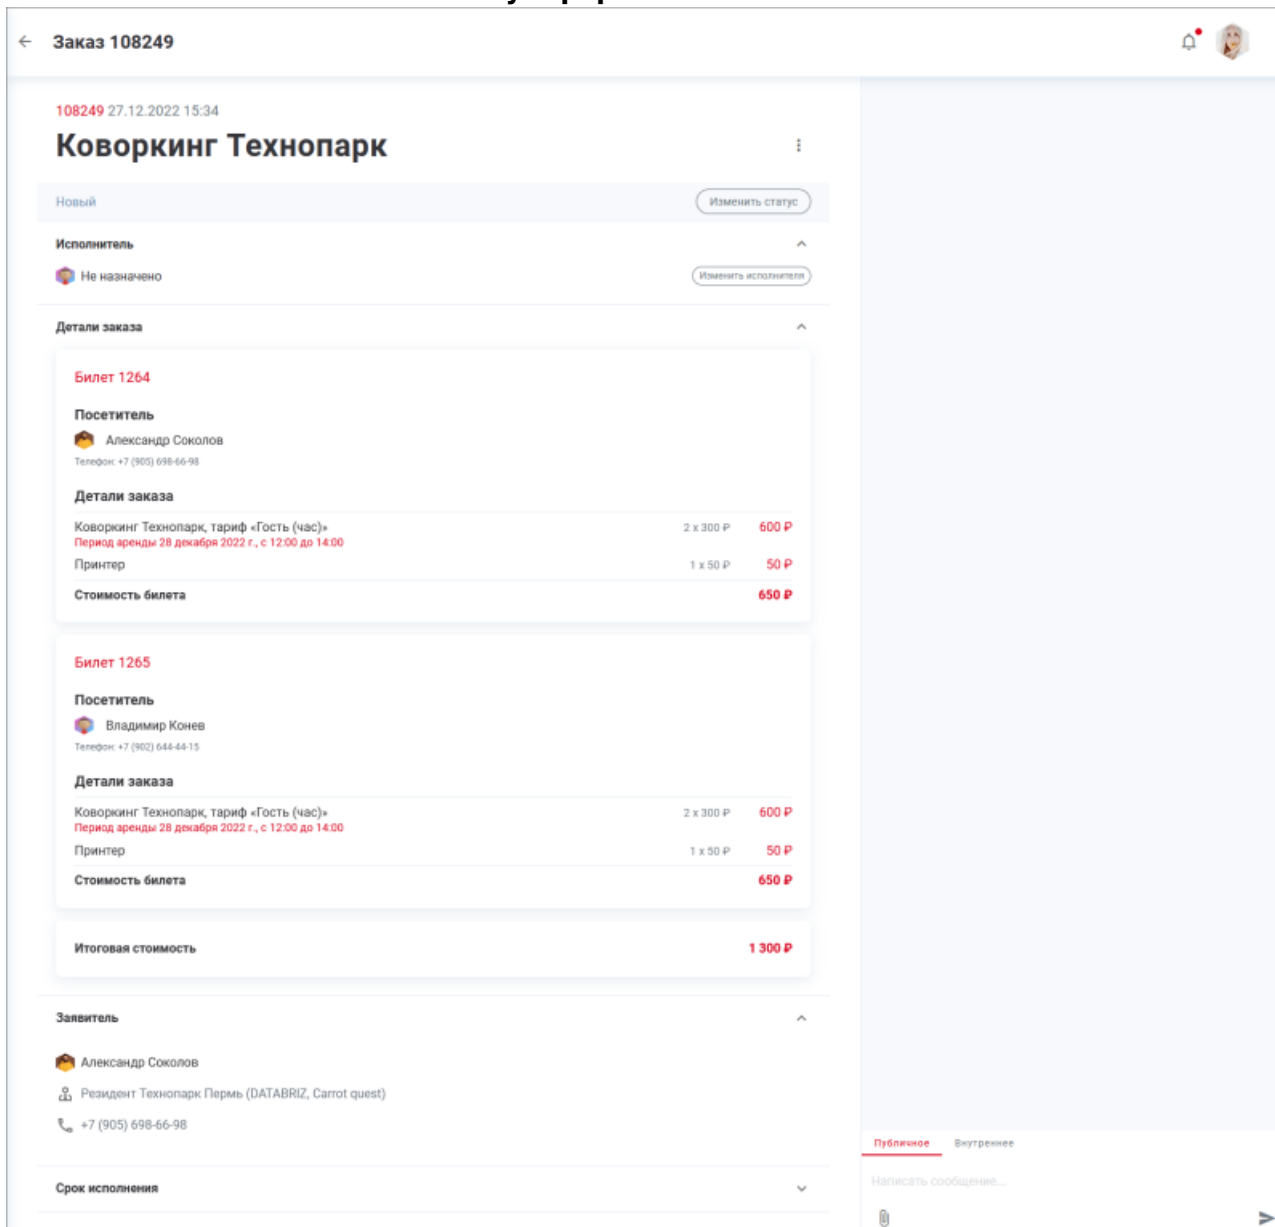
Заказ 108249

108249 27.12.2022 15:34

Коворкинг Технопарк

Новый

Изменить статус

Исполнитель

Не назначено

Изменить исполнителя

Детали заказа

Билет 1264

Посетитель

Александр Соколов

Телефон: +7 (905) 698-66-98

Детали заказа

| | | |
|---|---|---|
| Коворкинг Технопарк, тариф «Гость (час)» Период аренды 28 декабря 2022 г., с 12:00 до 14:00 | 2 x 300 ₽ | 600 ₽ |
| Принтер | 1 x 50 ₽ | 50 ₽ |
| Стоимость билета | | 650 ₽ |

Билет 1265

Посетитель

Владимир Конев

Телефон: +7 (902) 644-44-15

Детали заказа

| | | |
|---|---|---|
| Коворкинг Технопарк, тариф «Гость (час)» Период аренды 28 декабря 2022 г., с 12:00 до 14:00 | 2 x 300 ₽ | 600 ₽ |
| Принтер | 1 x 50 ₽ | 50 ₽ |
| Стоимость билета | | 650 ₽ |

Итоговая стоимость 1 300 ₽

Заявитель

Александр Соколов

Резидент Технопарк Пермь (DATABRIZ, Carrot quest)

+7 (905) 698-66-98

Срок исполнения

Публичное Внутреннее

Написать сообщение...